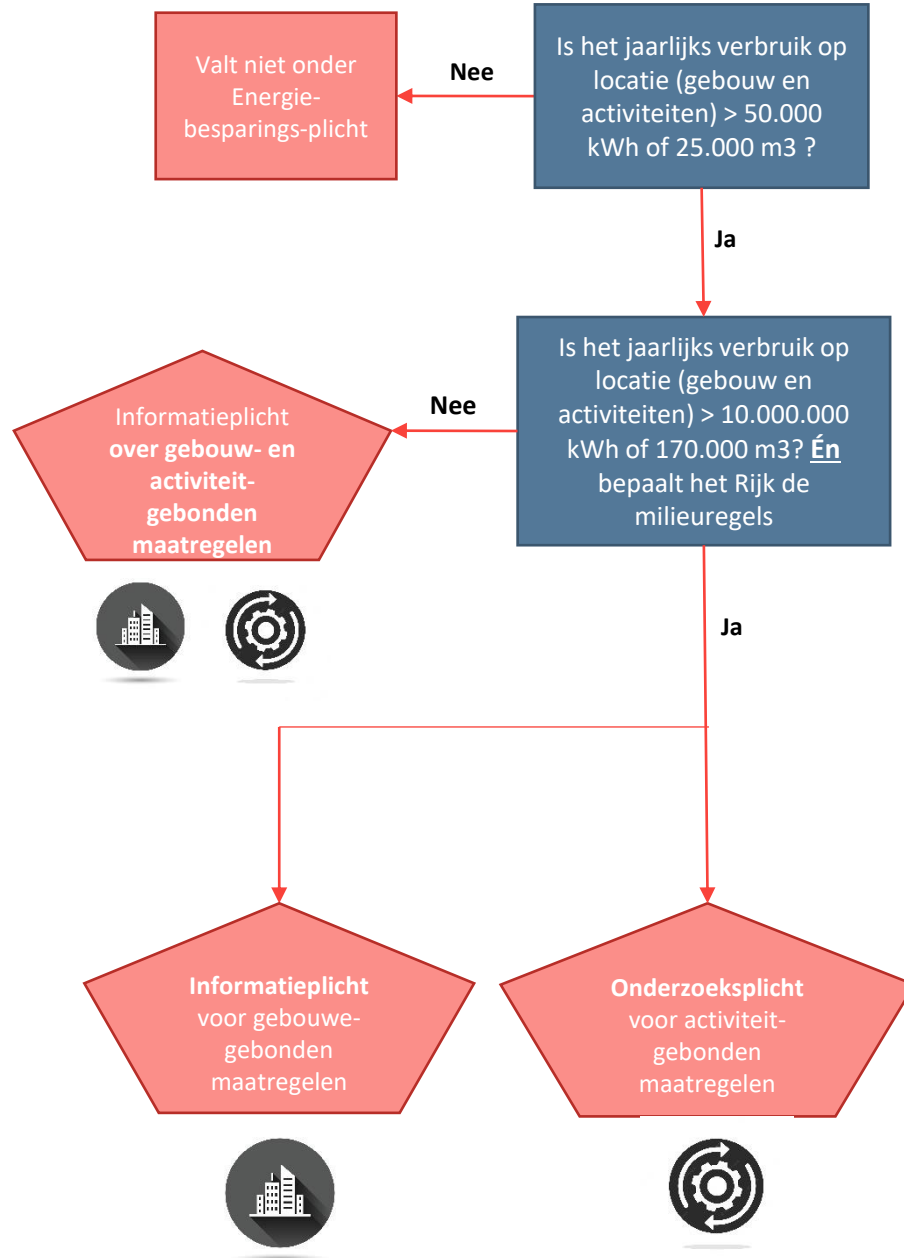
Is het jaarlijks verbruik op locatie (gebouw en activiteiten) > 50.000 kWh of 25.000 m3 ?

Nee

Valt niet onder Energie-besparings-plicht

Ja

Is het jaarlijks verbruik op locatie (gebouw en activiteiten) > 10.000.000 kWh of 170.000 m3? **Én** bepaalt het Rijk de milieuregels

Nee

Informatieplicht **over gebouw- en activiteit-gebonden maatregelen**

Ja

**Informatieplicht** voor gebouwe-gebonden maatregelen

**Onderzoeksplicht** voor activiteit-gebonden maatregelen